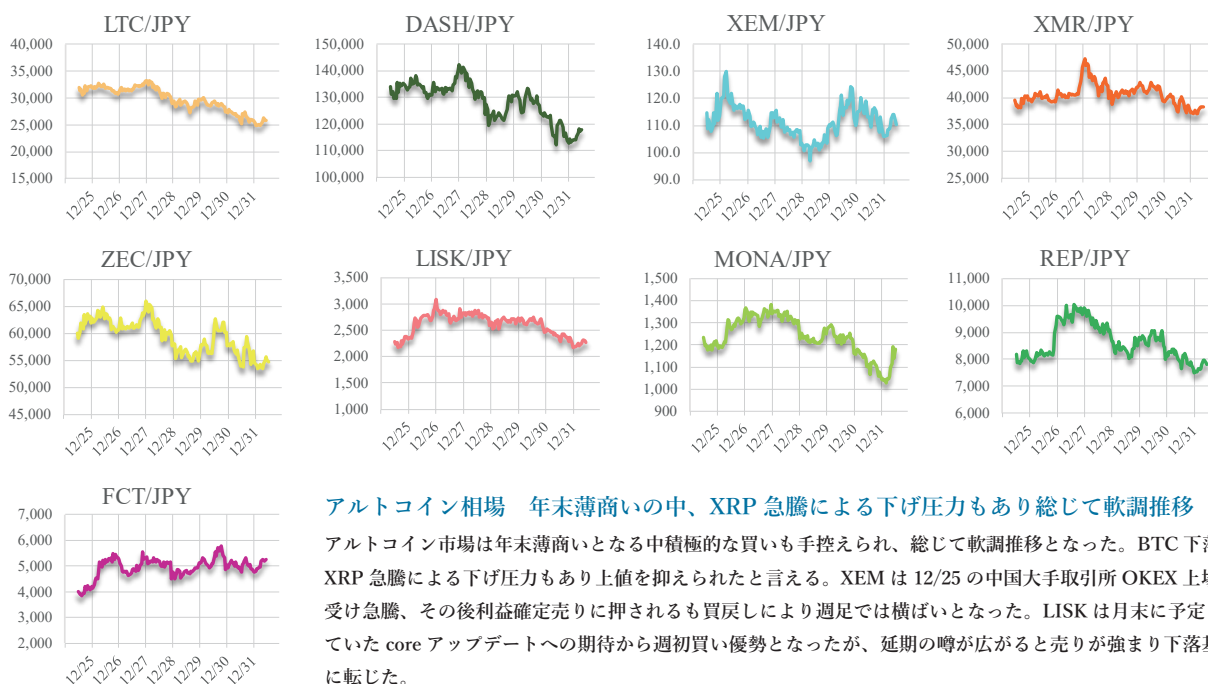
LTC/JPY
40,000
35,000
30,000
25,000
20,000
15,000
12/25 12/26 12/27 12/28 12/29 12/30 12/31

DASH/JPY
150,000
140,000
130,000
120,000
110,000
100,000
12/25 12/26 12/27 12/28 12/29 12/30 12/31

XEM/JPY
140.0
130.0
120.0
110.0
100.0
90.0
12/25 12/26 12/27 12/28 12/29 12/30 12/31

XMR/JPY
50,000
45,000
40,000
35,000
30,000
25,000
12/25 12/26 12/27 12/28 12/29 12/30 12/31

ZEC/JPY
70,000
65,000
60,000
55,000
50,000
45,000
12/25 12/26 12/27 12/28 12/29 12/30 12/31

LISK/JPY
3,500
3,000
2,500
2,000
1,500
1,000
12/25 12/26 12/27 12/28 12/29 12/30 12/31

MONA/JPY
1,500
1,400
1,300
1,200
1,100
1,000
900
12/25 12/26 12/27 12/28 12/29 12/30 12/31

REP/JPY
11,000
10,000
9,000
8,000
7,000
6,000
12/25 12/26 12/27 12/28 12/29 12/30 12/31

FCT/JPY
7,000
6,000
5,000
4,000
3,000
2,000
12/25 12/26 12/27 12/28 12/29 12/30 12/31

アルトコイン相場　年末薄商いの中、XRP 急騰による下げ圧力もあり総じて軟調推移

アルトコイン市場は年末薄商いとなる中積極的な買いも手控えられ、総じて軟調推移となった。BTC 下落 XRP 急騰による下げ圧力もあり上値を抑えられたと言える。XEM は 12/25 の中国大手取引所 OKEX 上場 受け急騰、その後利益確定売りに押されるも買戻しにより週足では横ばいとなった。LISK は月末に予定 ていた core アップデートへの期待から週初買い優勢となったが、延期の噂が広がると売りが強まり下落基 に転じた。